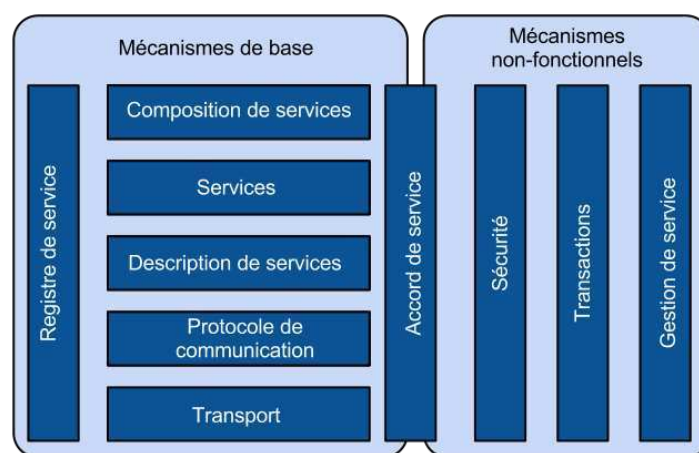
Mécanismes de base

Registre de service

Composition de services

Services

Description de services

Protocole de communication

Transport

Accord de service

Mécanismes non-fonctionnels

Sécurité

Transactions

Gestion de service